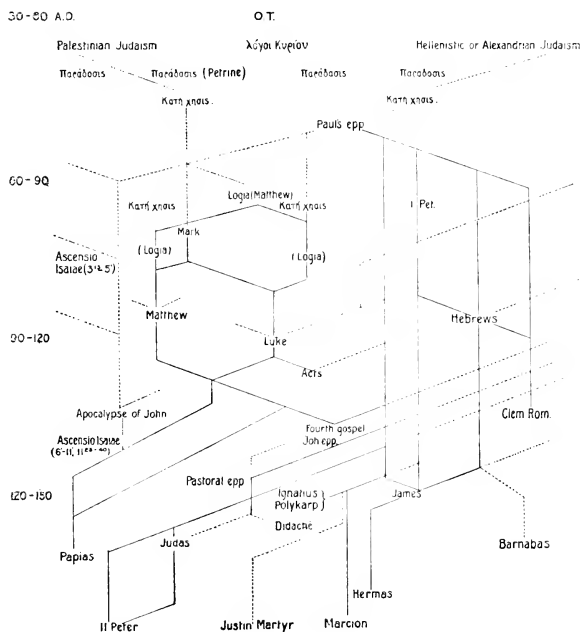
30-60 A.D.

O.T.

Palestinian Judaism

λόγοι Κυρίου

Hellenistic or Alexandrian Judaism

Παράδοσις

Παράδοσις (Petrine)

Παράδοσις

Παράδοσις

Κατήχησις.

Κατήχησις.

Pauls epp

60-90

Κατήχησις

Logia (Matthew)

Κατήχησις

I Pet.

Mark

(Logia)

(Logia)

Ascensio Isaiae ($3^{13}$-$5^{1}$)

Matthew

Hebrews

90-120

Luke

Acts

Apocalypse of John

Clem Rom.

Ascensio Isaiae (6-11, $11^{23-40}$)

Fourth gospel

Joh epp.

120-150

Pastoral epp

Ignatius

Polykarp

James

Didache

Papias

Judas

Barnabas

Hermas

II Peter

Justin Martyr

Marcion